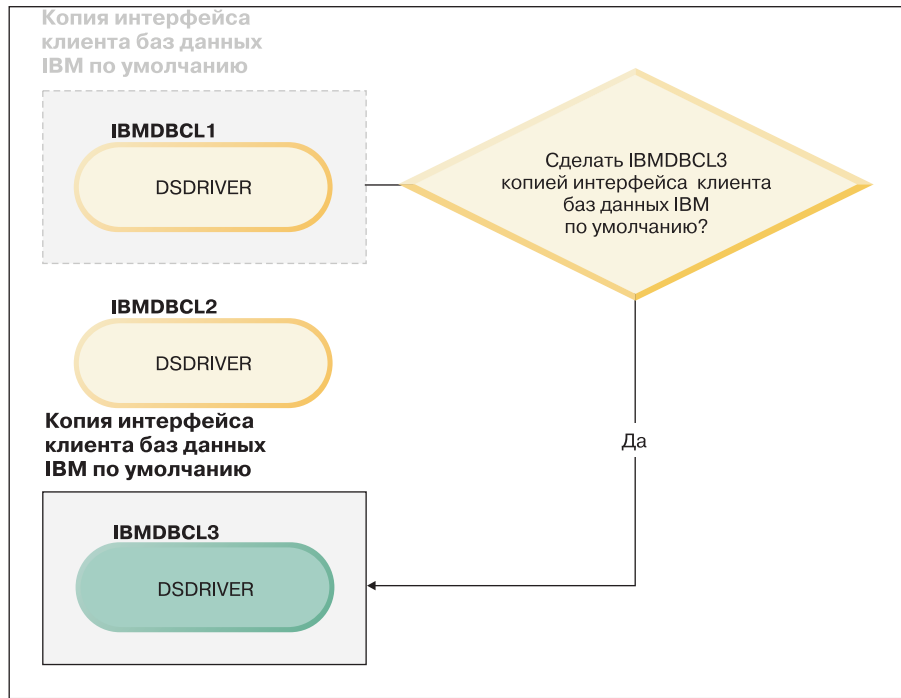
Копия интерфейса клиента баз данных IBM по умолчанию

IBMDBCL1

DSDRIVER

Сделать IBMDBCL3 копией интерфейса клиента баз данных IBM по умолчанию?

IBMDBCL2

DSDRIVER

Копия интерфейса клиента баз данных IBM по умолчанию

Да

IBMDBCL3

DSDRIVER